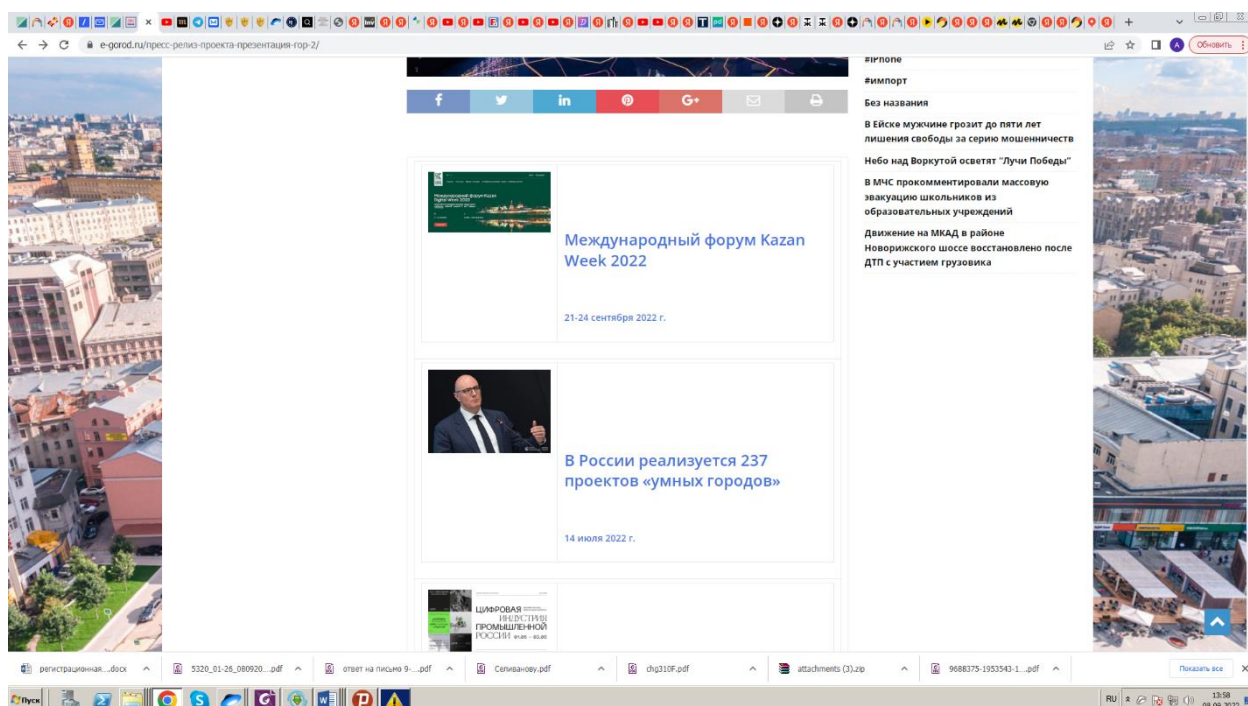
e-gorod.ru/пресс-релиз-проекта-презентация-гор-2/

Обновить

in G+

Международный форум Kazan Digital Week 2022

Международный форум Kazan Week 2022

21-24 сентября 2022 г.

В России реализуется 237 проектов «умных городов»

14 июля 2022 г.

ЦИФРОВАЯ ИНДУСТРИЯ ПРОМЫШЛЕННОЙ РОССИИ

#iPhone

#импорт

Без названия

В Ейске мужчине грозит до пяти лет лишения свободы за серию мошенничеств

Небо над Воркутой осветят "Лучи Победы"

В МЧС прокомментировали массовую эвакуацию школьников из образовательных учреждений

Движение на МКАД в районе Новорижского шоссе восстановлено после ДТП с участием грузовика

регистрационная....docx
5320_01-26_080920....pdf
ответ на письмо 9-....pdf
Селиванову.pdf
chg310F.pdf
attachments (3).zip
9688375-1953543-1....pdf
Показать все

Пуск
RU
13:58
09.09.2022